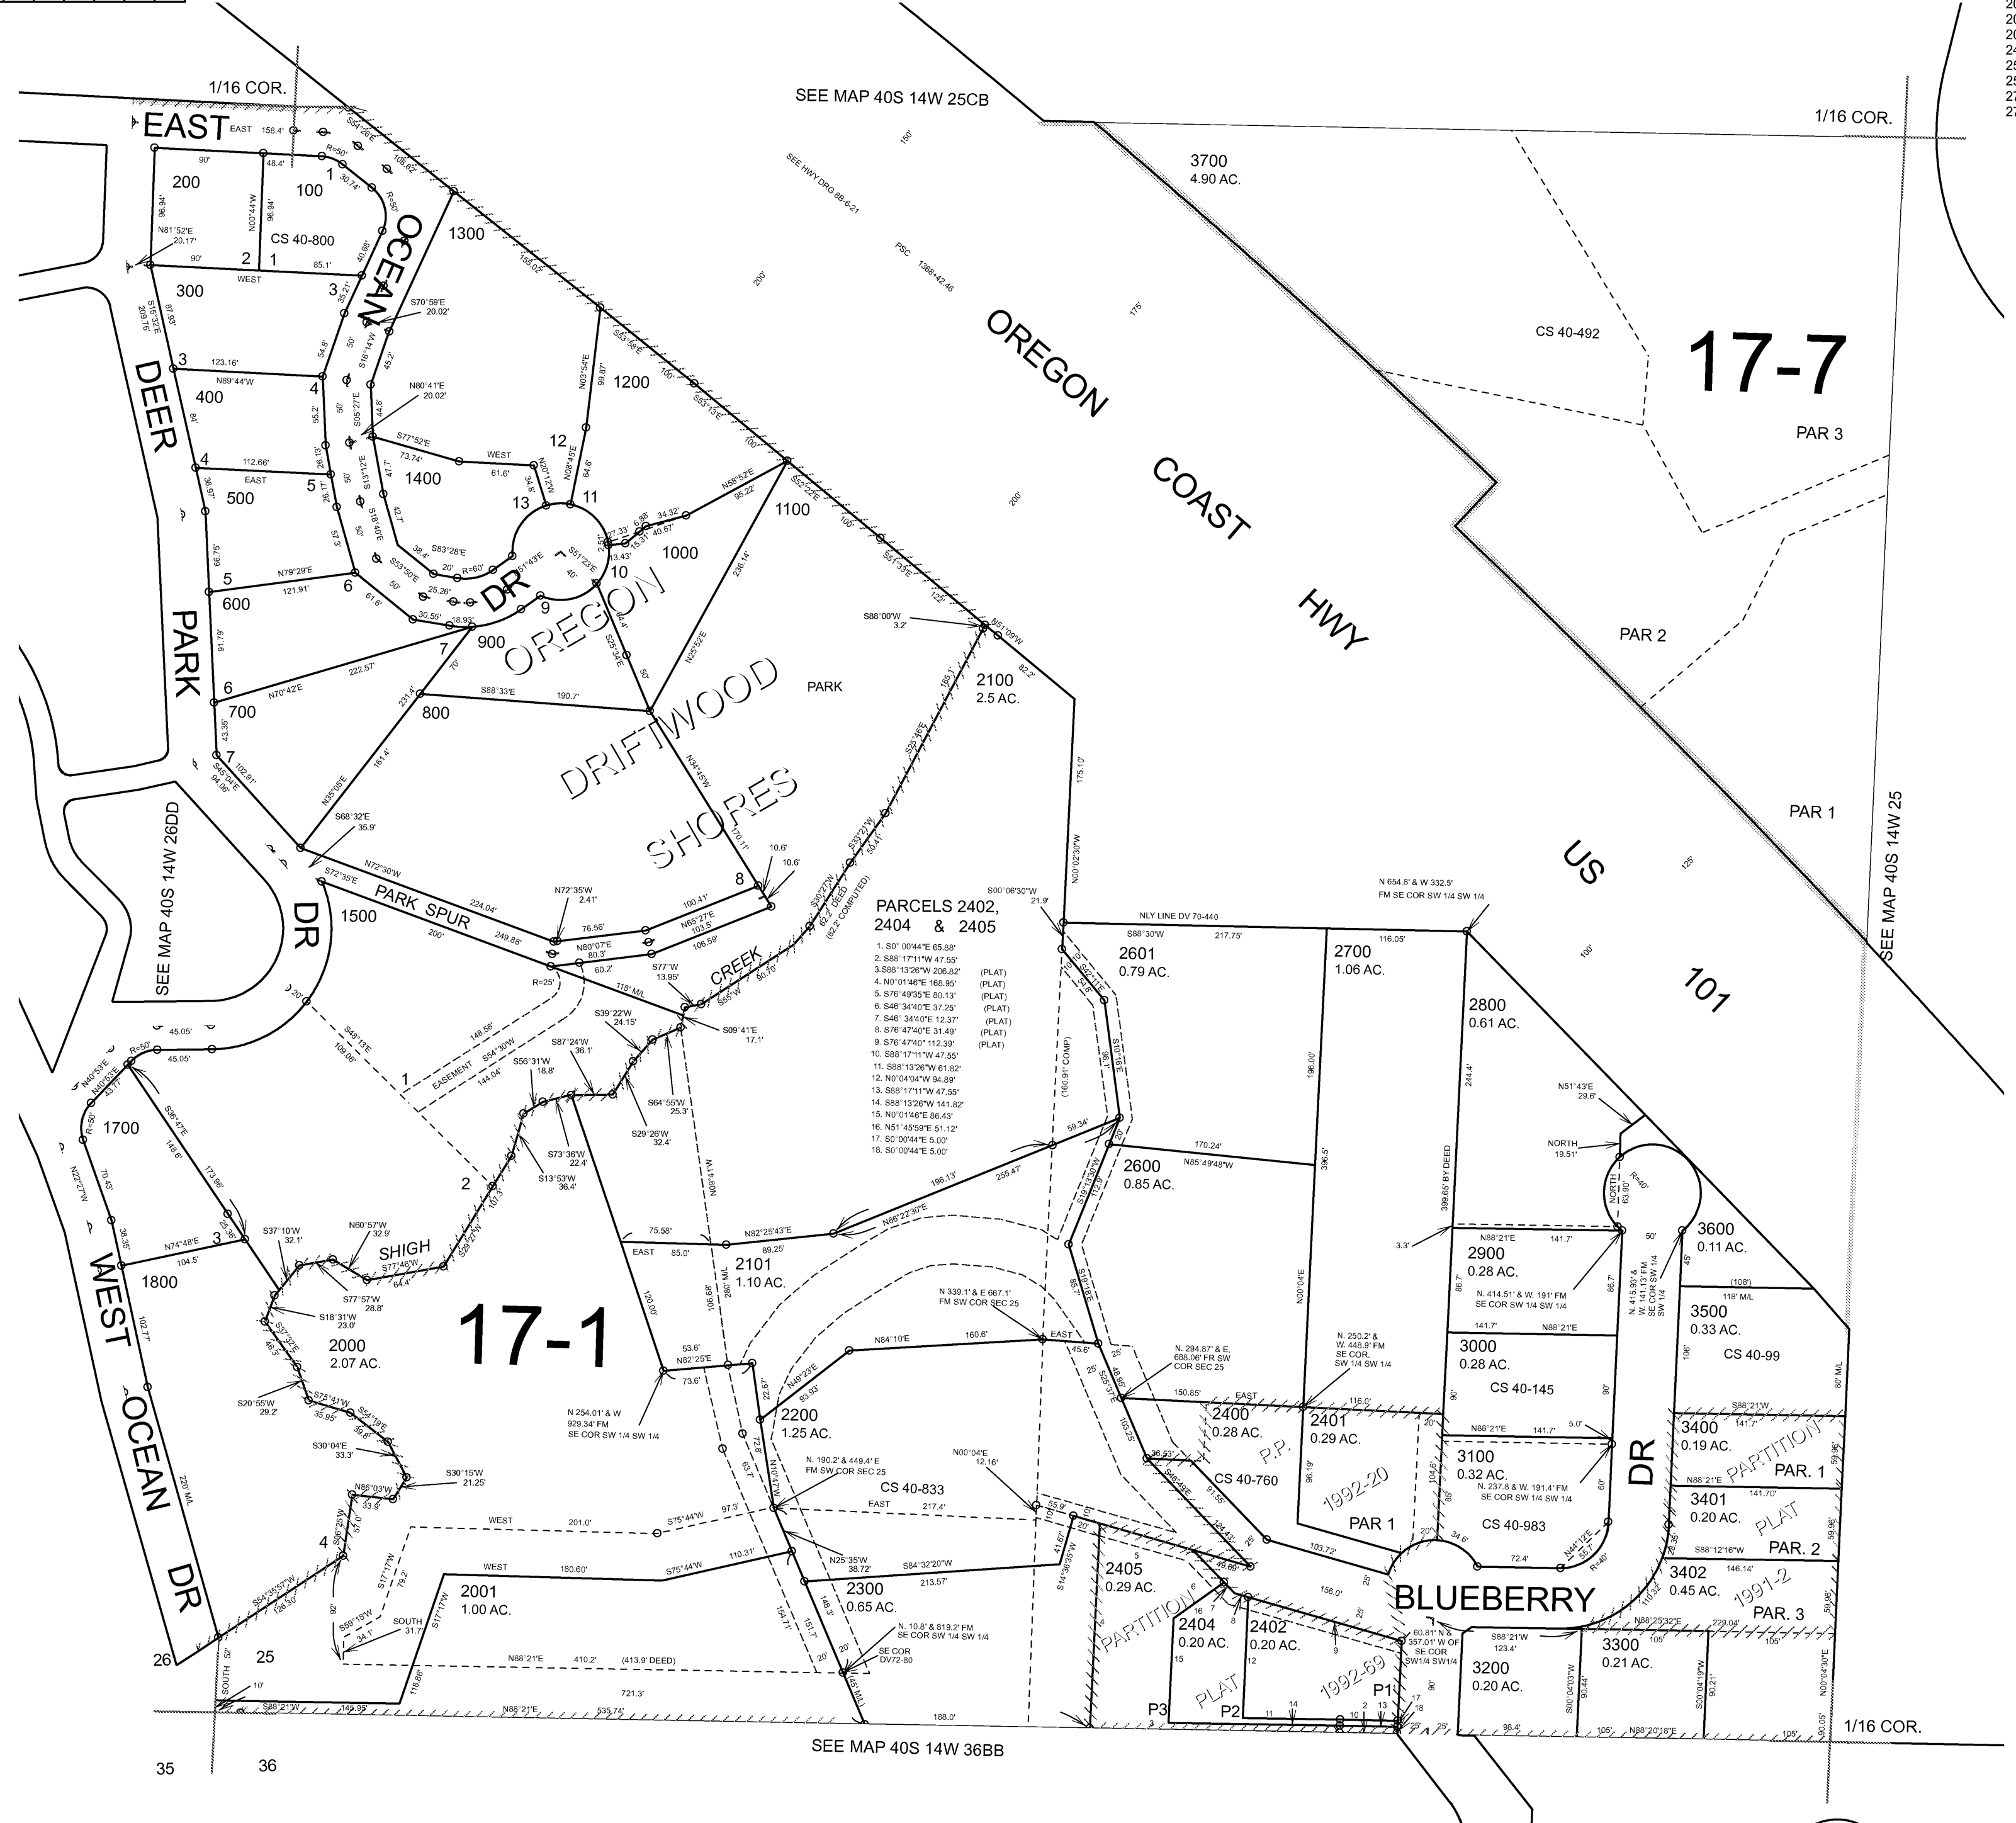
1/16 COR.
SEE MAP 40S 14W 25CB
1/16 COR.
EAST
200
100
CS 40-800
300
1300
OCEAN
DEER
400
1400
1200
3700
4.90 AC.
CS 40-492
17-7
PAR 3
OREGON
COAST
HWY
1100
1000
500
600
700
PARK
900
OREGON
DRIFTWOOD
SHORES
800
PARK
2100
2.5 AC.
PAR 2
PAR 1
US
101
SEE MAP 40S 14W 26DD
DR
1500
PARK SPUR
CREEK
PARCELS 2402, 2404 & 2405
1. S0° 00'44"E 65.88'
2. S88°17'11"W 47.55'
3. S88°13'26"W 206.82' (PLAT)
4. N0°01'46"E 168.95' (PLAT)
5. S76°49'35"E 80.13' (PLAT)
6. S46°34'40"E 37.25' (PLAT)
7. S46° 34'40"E 12.37' (PLAT)
8. S76°47'40"E 31.49' (PLAT)
9. S76°47'40" 112.39' (PLAT)
10. S88°17'11"W 47.55'
11. S88°13'26"W 61.82'
12. N0°04'04"W 94.89'
13. S88°17'11"W 47.55'
14. S88°13'26"W 141.82'
15. N0°01'46"E 86.43'
16. N51°45'59"E 51.12'
17. S0°00'44"E 5.00'
18. S0°00'44"E 5.00'
2601
0.79 AC.
2700
1.06 AC.
2800
0.61 AC.
SEE MAP 40S 14W 25
1700
2600
0.85 AC.
SHIGH
1800
2101
1.10 AC.
17-1
2000
2.07 AC.
2900
0.28 AC.
3600
0.11 AC.
3500
0.33 AC.
CS 40-99
3000
0.28 AC.
CS 40-145
2200
1.25 AC.
2400
0.28 AC.
2401
0.29 AC.
P.P.
1992-20
PAR 1
CS 40-760
3100
0.32 AC.
CS 40-983
3400
0.19 AC.
PARTITION
PAR. 1
3401
0.20 AC.
PLAT
PAR. 2
DR
WEST OCEAN DR
CS 40-833
2001
1.00 AC.
2300
0.65 AC.
2405
0.29 AC.
PARTITION
2404
0.20 AC.
2402
0.20 AC.
PLAT
1992-69
BLUEBERRY
3402
0.45 AC.
1991-2
PAR. 3
3300
0.21 AC.
3200
0.20 AC.
26
25
P3
P2
P1
1/16 COR.
SEE MAP 40S 14W 36BB
35
36